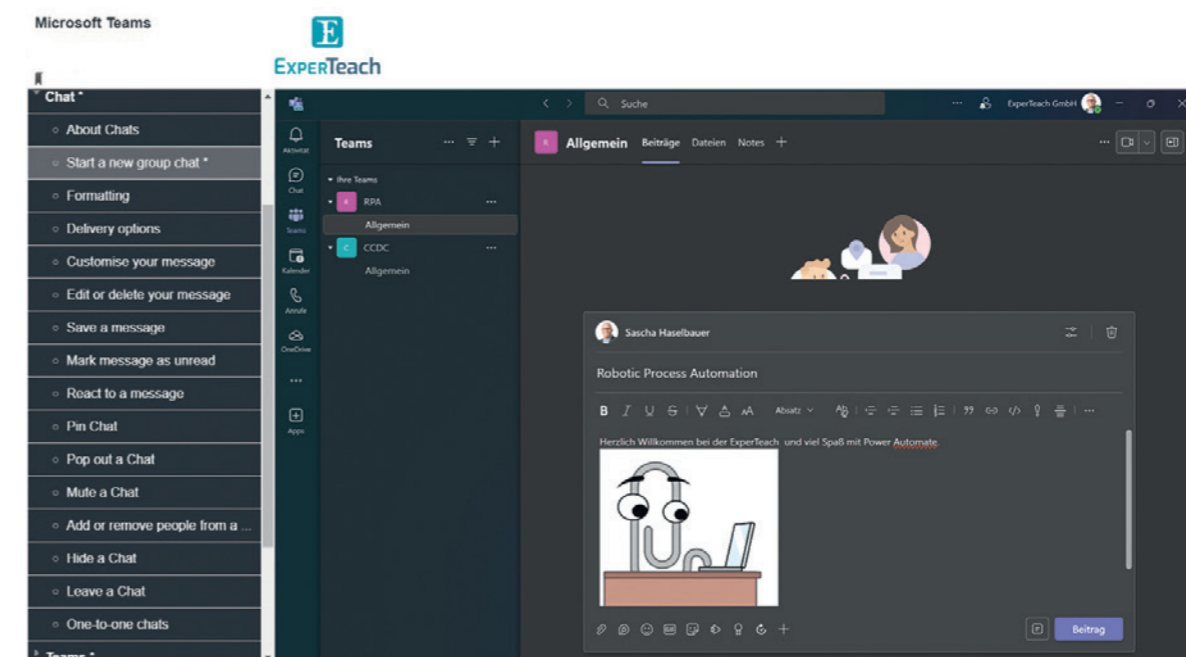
Microsoft Teams

E
ExperTeach

Chat *
About Chats
Start a new group chat *
Formatting
Delivery options
Customise your message
Edit or delete your message
Save a message
Mark message as unread
React to a message
Pin Chat
Pop out a Chat
Mute a Chat
Add or remove people from a ...
Hide a Chat
Leave a Chat
One-to-one chats
Teams *

Suche
ExperTeach GmbH

Aktivität
Chat
Teams
Kalender
Anrufe
OneDrive
...
Apps

Teams
Ihre Teams
R RPA
Allgemein
C CCDC
Allgemein

A Allgemein Beiträge Dateien Notes +

Sascha Haselbauer

Robotic Process Automation

B I U S Absatz

Herzlich Willkommen bei der ExperTeach und viel Spaß mit Power Automate.

Beitrag